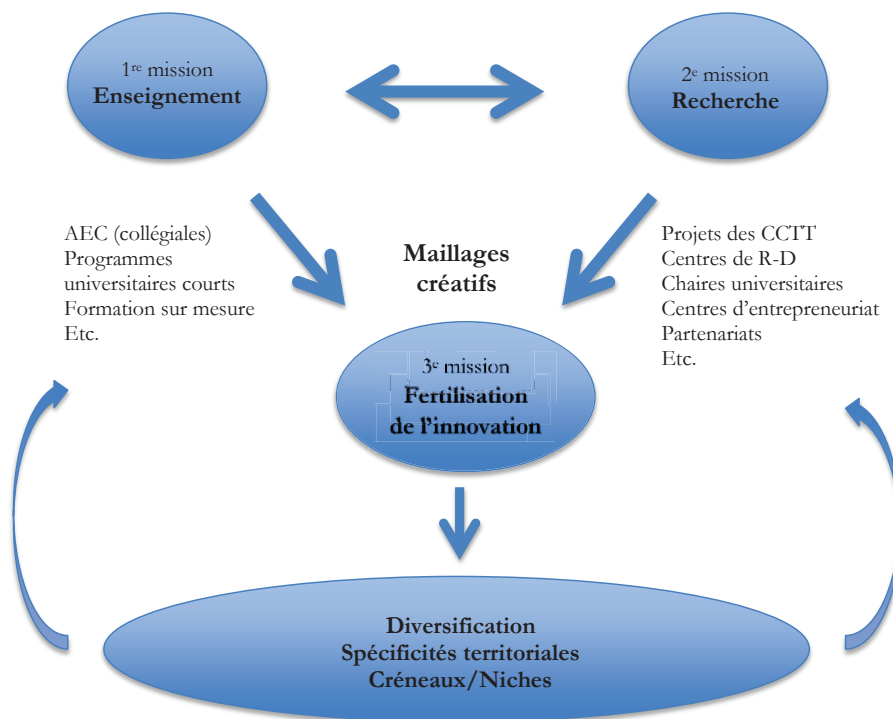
1<sup>re</sup> mission
**Enseignement**

2<sup>e</sup> mission
**Recherche**

AEC (collégiales)
Programmes universitaires courts
Formation sur mesure
Etc.

**Maillages créatifs**

Projets des CCTT
Centres de R-D
Chaires universitaires
Centres d'entrepreneuriat
Partenariats
Etc.

3<sup>e</sup> mission
**Fertilisation de l'innovation**

**Diversification**
**Spécificités territoriales**
**Créneaux/Niches**